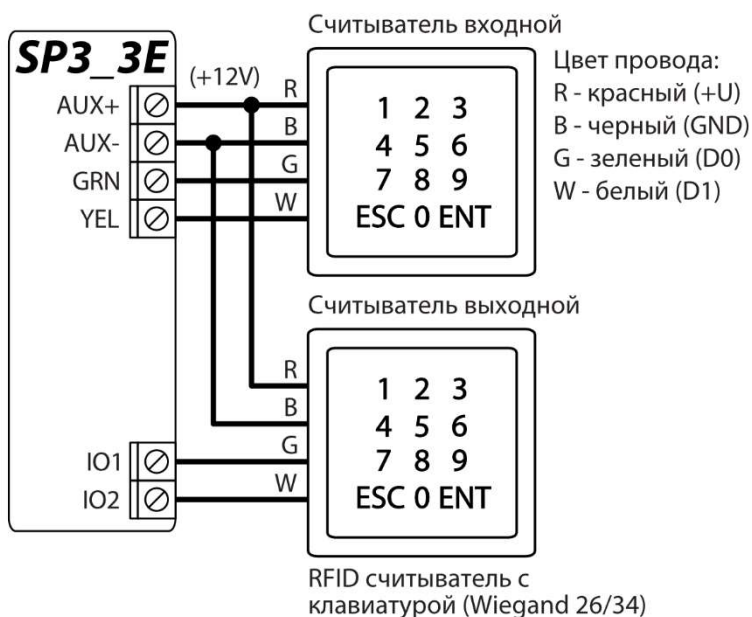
Считыватель входной

SP3_3E

(+12V)

AUX+
AUX-
GRN
YEL

R
B
G
W

1 2 3
4 5 6
7 8 9
ESC 0 ENT

Цвет провода:
R - красный (+U)
B - черный (GND)
G - зеленый (D0)
W - белый (D1)

Считыватель выходной

R
B
G
W

IO1
IO2

1 2 3
4 5 6
7 8 9
ESC 0 ENT

RFID считыватель с клавиатурой (Wiegand 26/34)